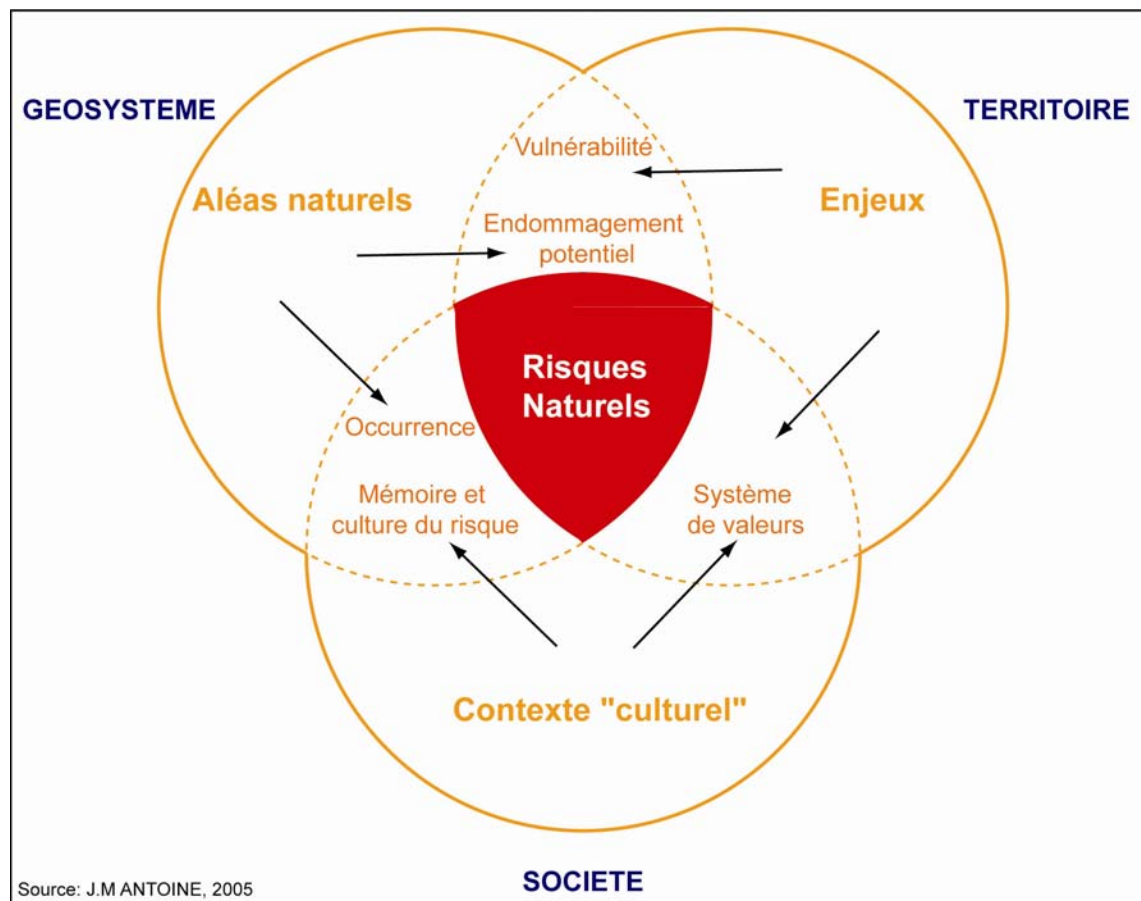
GEOSYSTEME

TERRITOIRE

Vulnérabilité

Aléas naturels

Enjeux

Endommagement potentiel

Risques Naturels

Occurrence

Mémoire et culture du risque

Système de valeurs

Contexte "culturel"

Source: J.M ANTOINE, 2005

SOCIETE